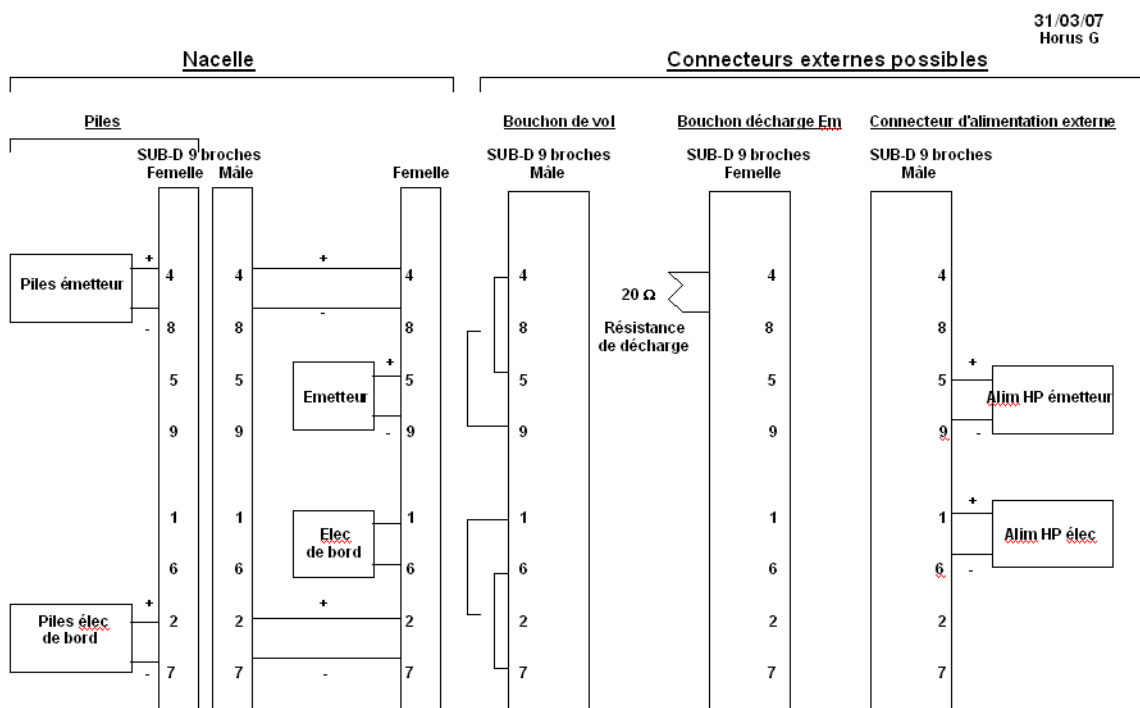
31/03/07
Horus G

Nacelle

Connecteurs externes possibles

Piles

Bouchon de vol

Bouchon décharge Em

Connecteur d'alimentation externe

SUB-D 9 broches
Femelle Mâle Femelle

SUB-D 9 broches
Mâle

SUB-D 9 broches
Femelle

SUB-D 9 broches
Mâle

Piles émetteur
+
-
4 8 5 9 1 6 2 7

4 8 5 9 1 6 2 7

+
-

Emetteur
+
-

Elec de bord

+
-

Piles élec de bord
+
-

4 8 5 9 1 6 2 7

4 8 5 9 1 6 2 7

20 Ω
Résistance de décharge

4 8 5 9 1 6 2 7

4 8 5 9 1 6 2 7

Alim HP émetteur
+
-

Alim HP élec
+
-